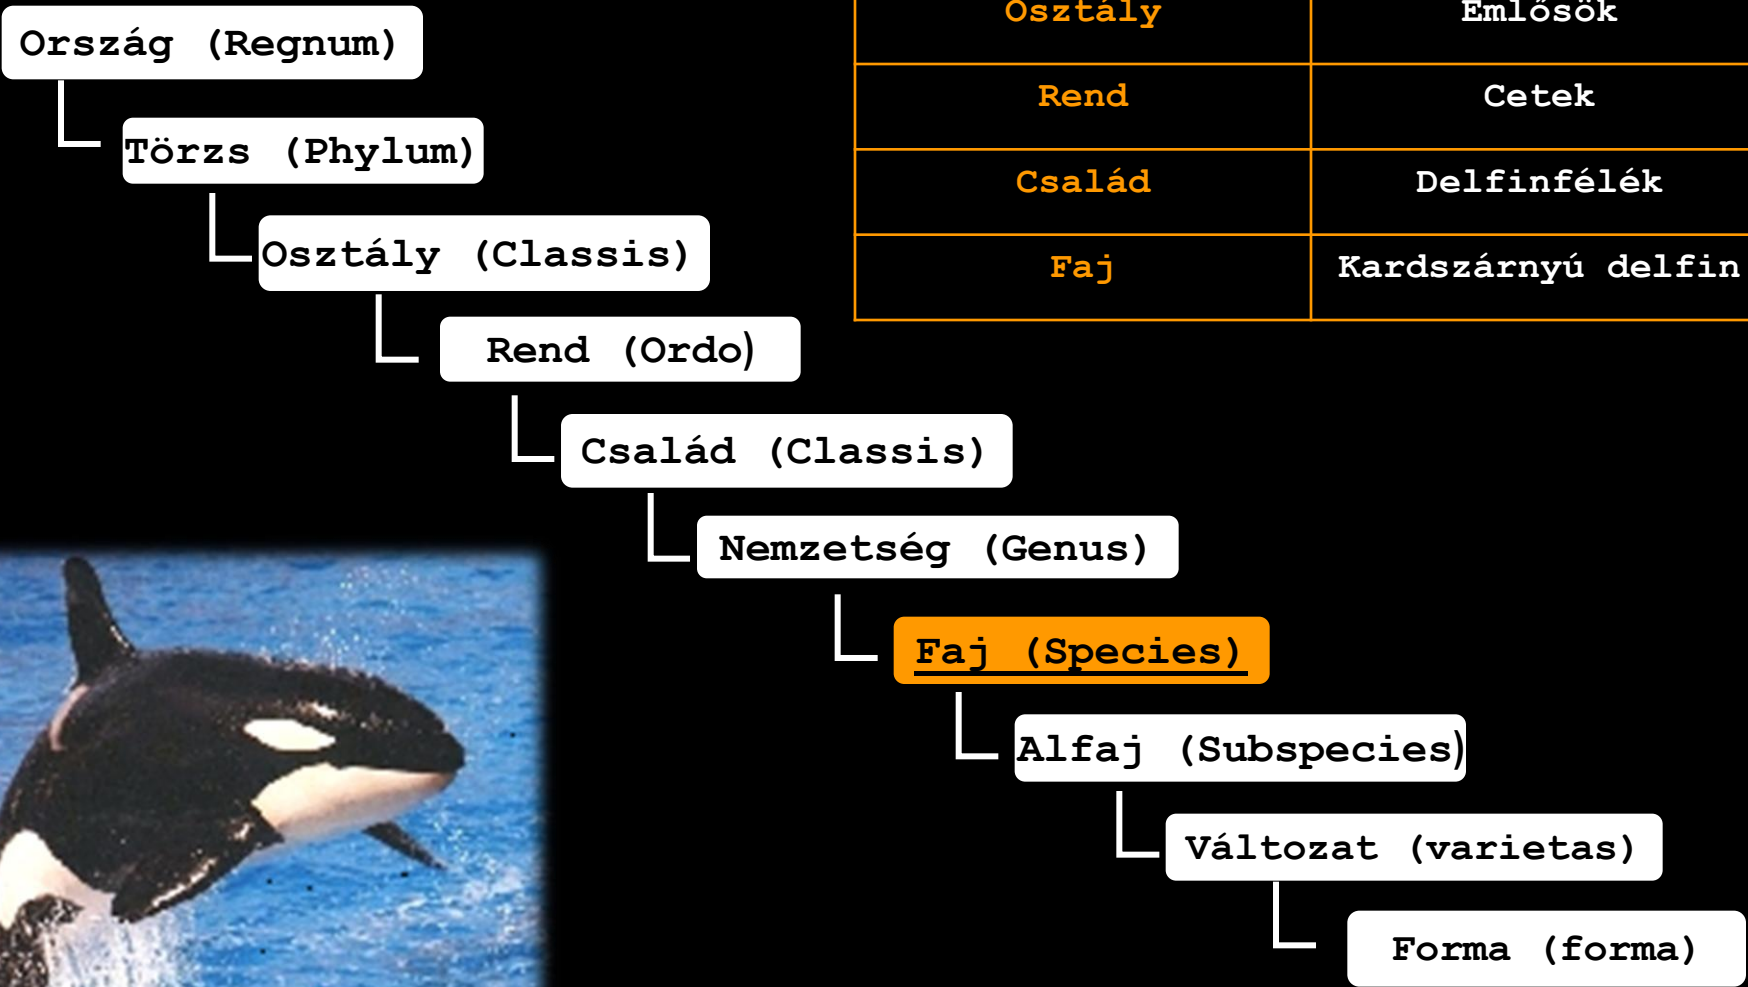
Ország (Regnum)

Törzs (Phylum)

Osztály (Classis)

Rend (Ordo)

Család (Classis)

Nemzetség (Genus)

Faj (Species)

Alfaj (Subspecies)

Változat (varietas)

Forma (forma)

| Osztály | Emlősök |
|---|---|
| Rend | Cetek |
| Család | Delfinfélék |
| Faj | Kardszárnyú delfin |